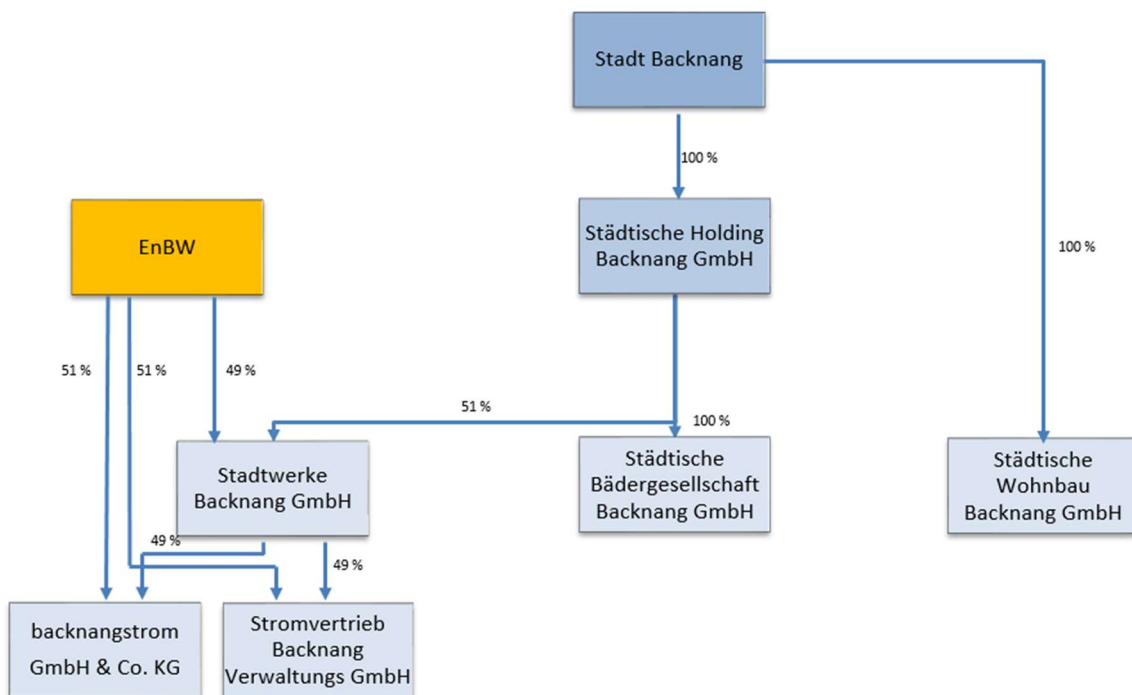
Stadt Backnang

100 %

100 %

EnBW

Städtische Holding Backnang GmbH

51 %

51 %

49 %

51 %

100 %

Stadtwerke Backnang GmbH

Städtische Bädergesellschaft Backnang GmbH

Städtische Wohnbau Backnang GmbH

49 %

49 %

backnangstrom GmbH & Co. KG

Stromvertrieb Backnang Verwaltungs GmbH